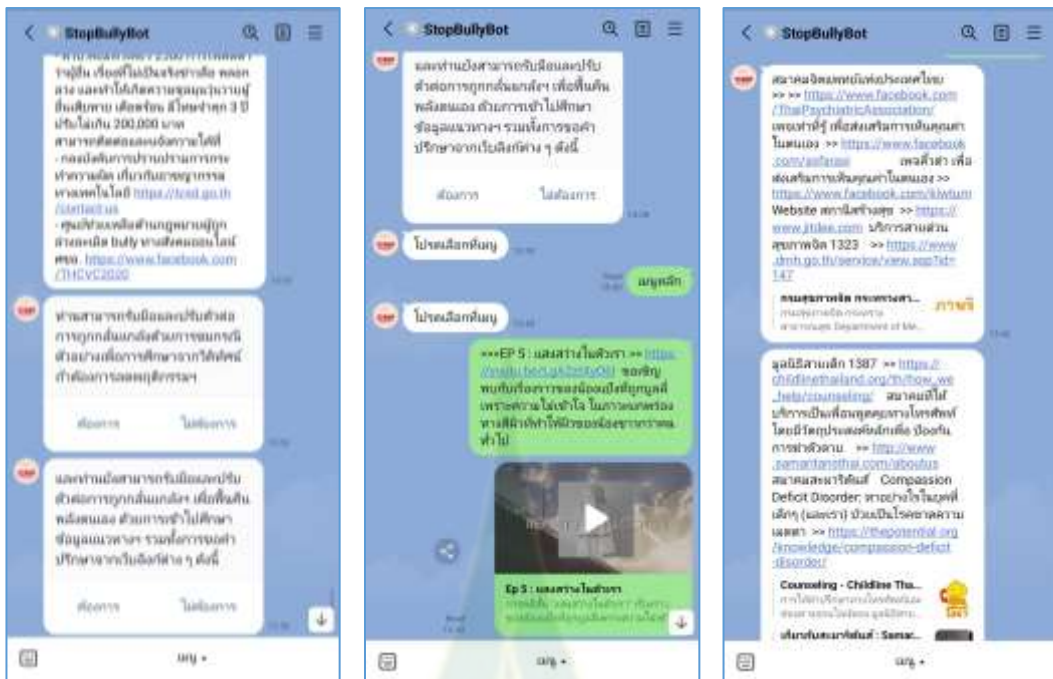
StopBullyBot

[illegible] ร้าผู้อื่น เรื่องที่ไม่เป็นจริงต่างสื่อ หลอกลวง และทำให้เกิดความเสียหายแก่ผู้อื่น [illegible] จำคุกไม่เกิน 3 ปี ปรับไม่เกิน 200,000 บาท สามารถติดต่อแจ้งความได้ที่
- กองบังคับการปราบปรามการกระทำความผิด เกี่ยวกับอาชญากรรมทางเทคโนโลยี https://tcsd.go.th/contact-us
- ศูนย์ช่วยเหลือ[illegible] bully ทางสังคมออนไลน์ ศรช. https://www.facebook.com/THCVC2020

ท่านสามารถรับมือและปรับตัวต่อการถูกกลั่นแกล้งด้วยการขอคำปรึกษาจากวิดีทัศน์ กำจัดการลดพฤติกรรม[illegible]

ต้องการ ไม่ต้องการ

และท่านยังสามารถรับมือและปรับตัวต่อการถูกกลั่นแกล้ง เพื่อฟื้นฟูพลังตนเอง ด้วยการเข้าไปศึกษาข้อมูลแนวทางฯ รวมทั้งการขอคำปรึกษาจากเว็บลิงก์ต่าง ๆ ดังนี้

ต้องการ ไม่ต้องการ

เมนู ▾

StopBullyBot

และท่านยังสามารถรับมือและปรับตัวต่อการถูกกลั่นแกล้ง เพื่อฟื้นฟูพลังตนเอง ด้วยการเข้าไปศึกษาข้อมูลแนวทางฯ รวมทั้งการขอคำปรึกษาจากเว็บลิงก์ต่าง ๆ ดังนี้

ต้องการ ไม่ต้องการ

โปรดเลือกเมนู

เมนูหลัก

โปรดเลือกเมนู

***EP 5 : แสงสว่างในหัวใจ >> https://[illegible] ขอเชิญพบกับเรื่องราวของน้องบัดดี้ผู้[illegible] เพราะความไม่เข้าใจ ในการแนะนำ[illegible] ทำไป

Ep 5 : แสงสว่างในหัวใจ

เมนู ▾

StopBullyBot

สมาคมจิตแพทย์แห่งประเทศไทย >> https://www.facebook.com/ThePsychiatricAssociation/
เพจเท่าที่รู้ เพื่อส่งเสริมการเห็นคุณค่าในตนเอง >> https://www.facebook.com/asfarao เพจคิ้วท่า เพื่อส่งเสริมการเห็นคุณค่าในตนเอง >> https://www.facebook.com/kiwtum
Website สถานีสร้างสุข >> https://www.jitdee.com บริการสายด่วนสุขภาพจิต 1323 >> https://www.dmh.go.th/service/view.asp?id=147

กรมสุขภาพจิต กระทรวงสา... ภาษาไ

มูลนิธิสายเด็ก 1387 >> https://childlinethailand.org/th/how_we_help/counseling/ สมาคมที่ให้บริการเป็นเพื่อนคุยทางโทรศัพท์ โดยมีวัตถุประสงค์หลักเพื่อ ป้องกันการฆ่าตัวตาย >> http://www.samaritansthai.com/aboutus
สมาคมสะมาริตันส์ Compassion Deficit Disorder: หายป่วยไร้ใจมนุษย์เด็กๆ (และเรา) ป่วยเป็นโรคขาดความเมตตา >> https://thepotential.org/knowledge/compassion-deficit-disorder/

Counseling - Childline Tha...

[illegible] : Samar...

เมนู ▾